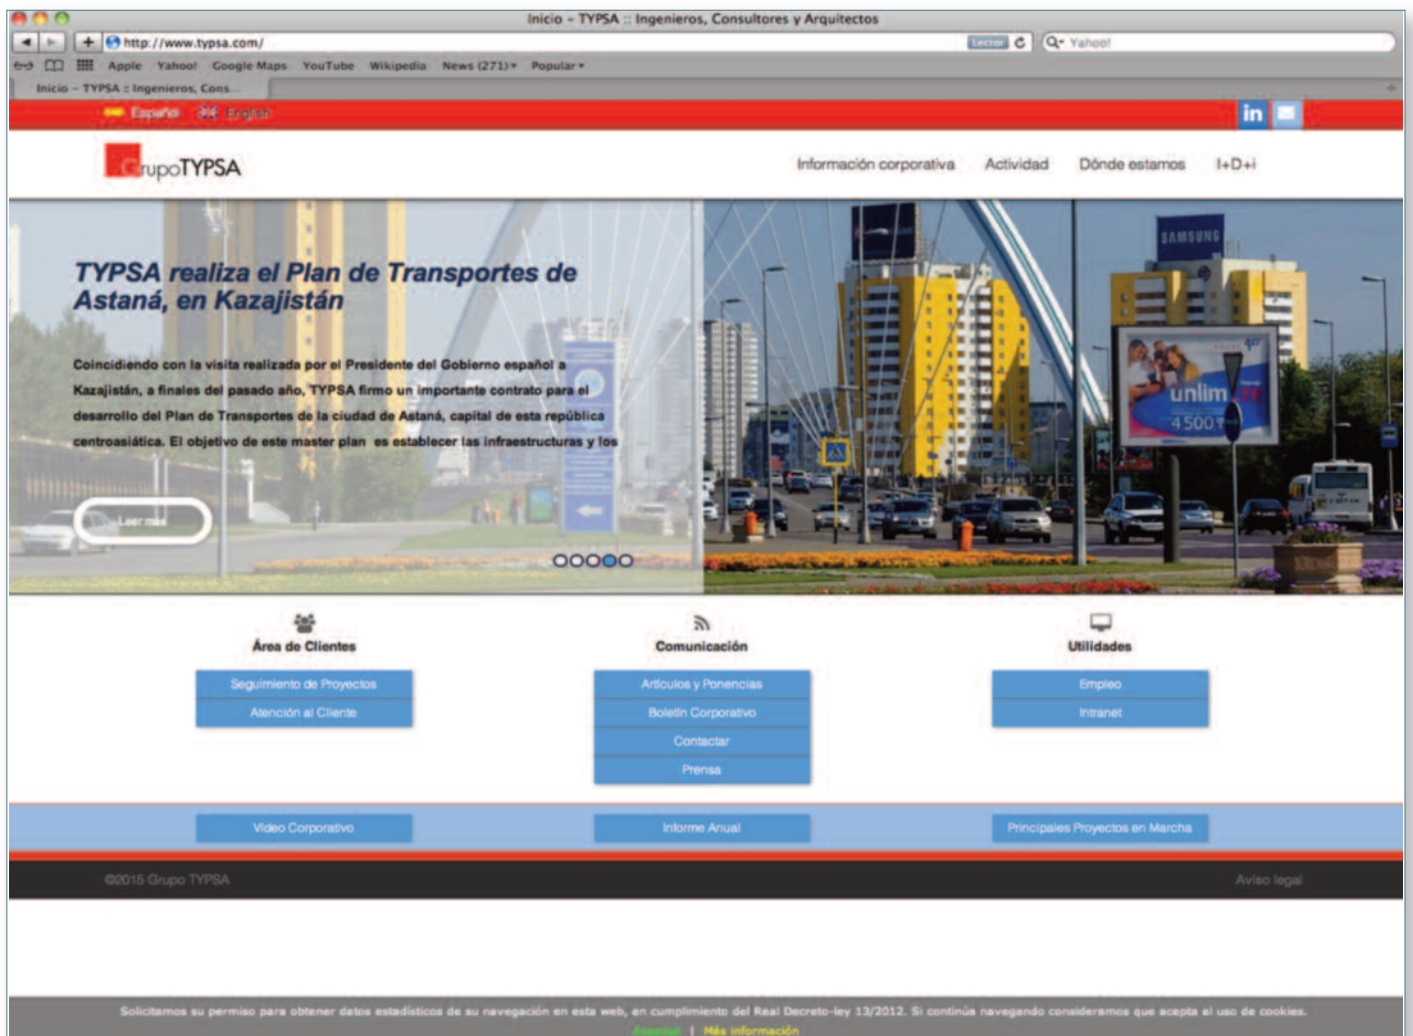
Inicio - TYPSA :: Ingenieros, Consultores y Arquitectos

http://www.typsa.com/

Lector

Yahoo!

Apple Yahoo! Google Maps YouTube Wikipedia News (271) ▾ Popular ▾

Inicio - TYPSA :: Ingenieros, Cons...

Español English

in

GrupoTYPSA

Información corporativa Actividad Dónde estamos I+D+i

TYPSA realiza el Plan de Transportes de Astaná, en Kazajistán

Coincidiendo con la visita realizada por el Presidente del Gobierno español a Kazajistán, a finales del pasado año, TYPSA firmo un importante contrato para el desarrollo del Plan de Transportes de la ciudad de Astaná, capital de esta república centroasiática. El objetivo de este master plan es establecer las infraestructuras y los

Leer más

SAMSUNG

unlim

4 500

Área de Clientes

Seguimiento de Proyectos

Atención al Cliente

Comunicación

Artículos y Ponencias

Boletín Corporativo

Contactar

Prensa

Utilidades

Empleo

Intranet

Video Corporativo

Informe Anual

Principales Proyectos en Marcha

©2015 Grupo TYPSA

Aviso legal

Solicitamos su permiso para obtener datos estadísticos de su navegación en esta web, en cumplimiento del Real Decreto-ley 13/2012. Si continúa navegando consideramos que acepta el uso de cookies.

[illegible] | Más información